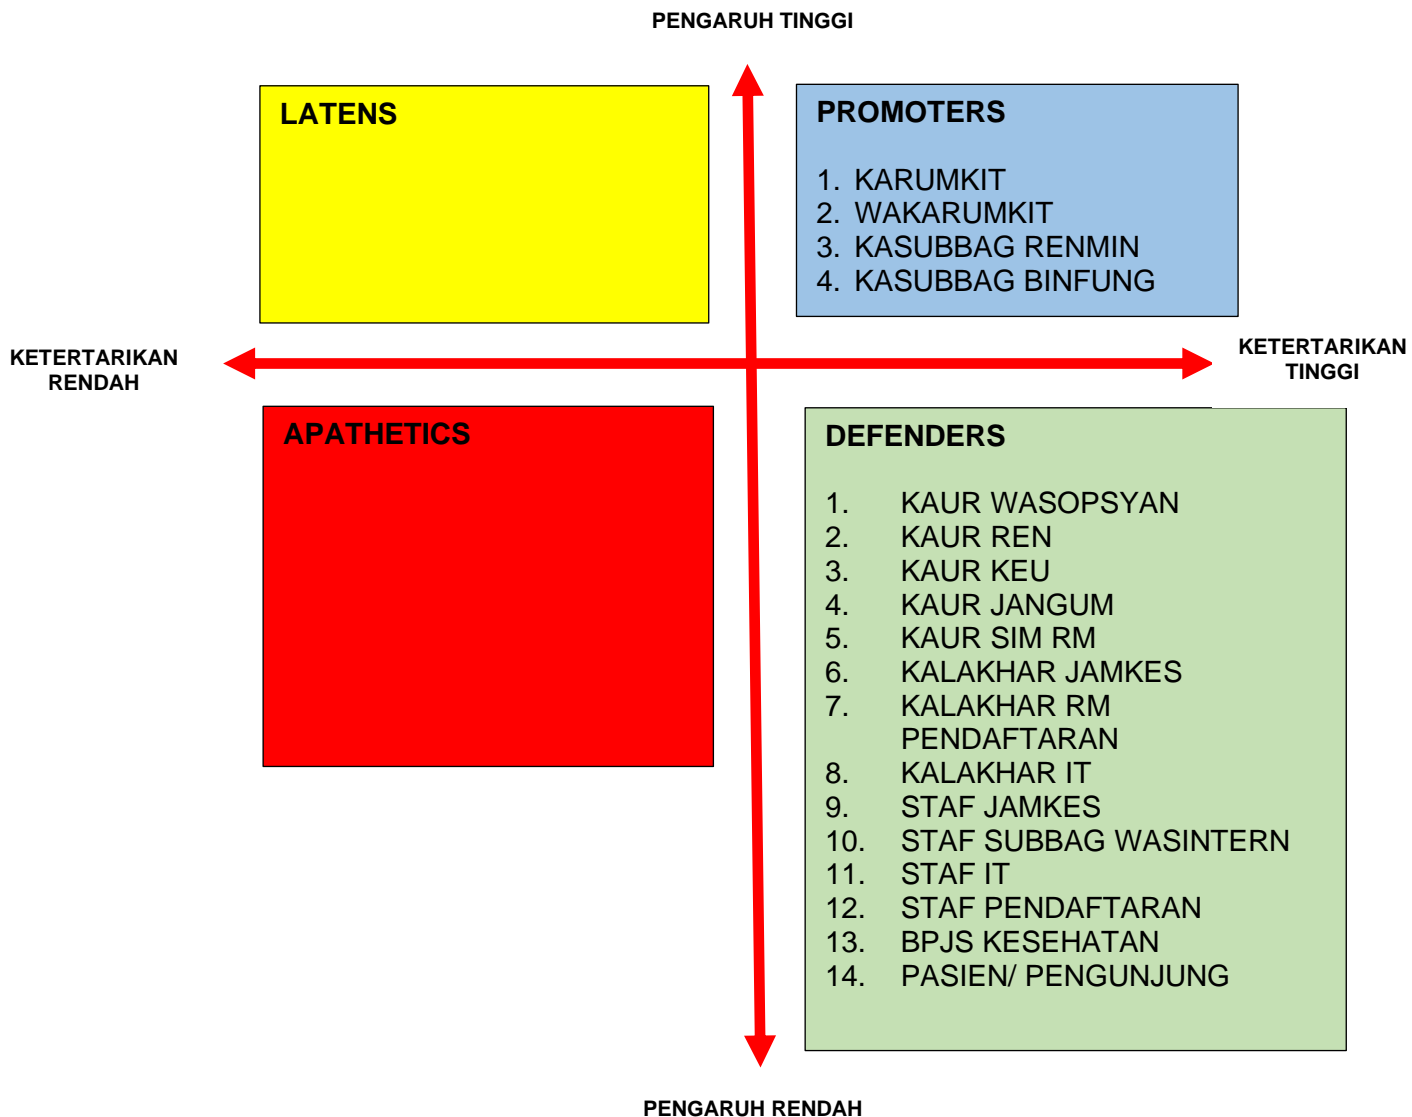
PENGARUH TINGGI

LATENS

PROMOTERS

1. KARUMKIT
2. WAKARUMKIT
3. KASUBBAG RENMIN
4. KASUBBAG BINFUNG

KETERTARIKAN RENDAH

KETERTARIKAN TINGGI

APATHETICS

DEFENDERS

1. KAUR WASOPSYAN
2. KAUR REN
3. KAUR KEU
4. KAUR JANGUM
5. KAUR SIM RM
6. KALAKHAR JAMKES
7. KALAKHAR RM PENDAFTARAN
8. KALAKHAR IT
9. STAF JAMKES
10. STAF SUBBAG WASINTERN
11. STAF IT
12. STAF PENDAFTARAN
13. BPJS KESEHATAN
14. PASIEN/ PENGUNJUNG

PENGARUH RENDAH